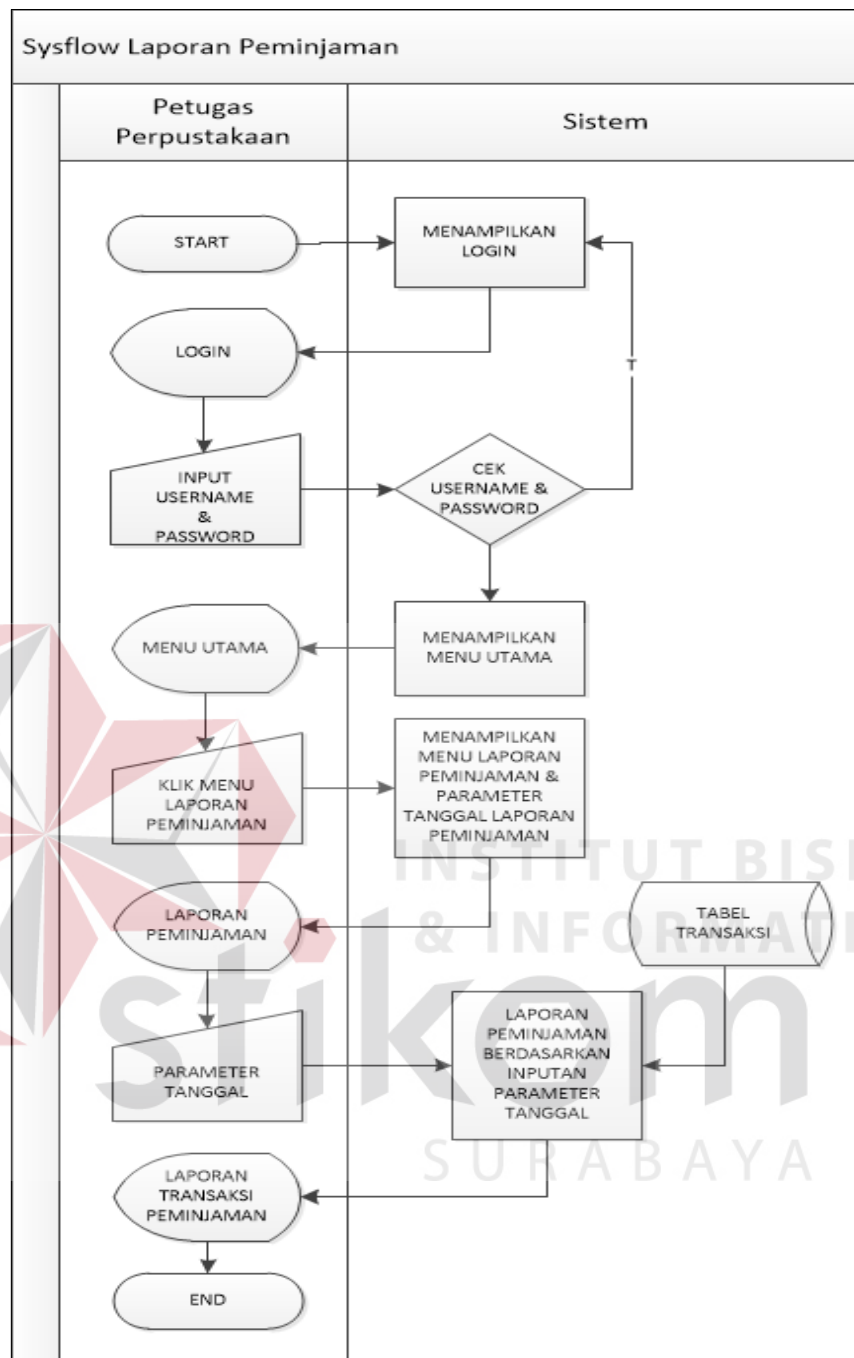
Sysflow Laporan Peminjaman

Petugas Perpustakaan

Sistem

START

MENAMPILKAN LOGIN

LOGIN

T

INPUT USERNAME & PASSWORD

CEK USERNAME & PASSWORD

MENU UTAMA

MENAMPILKAN MENU UTAMA

KLIK MENU LAPORAN PEMINJAMAN

MENAMPILKAN MENU LAPORAN PEMINJAMAN & PARAMETER TANGGAL LAPORAN PEMINJAMAN

LAPORAN PEMINJAMAN

TABEL TRANSAKSI

PARAMETER TANGGAL

LAPORAN PEMINJAMAN BERDASARKAN INPUTAN PARAMETER TANGGAL

LAPORAN TRANSAKSI PEMINJAMAN

END

INSTITUT BISNIS & INFORMATIKA

stikom

SURABAYA